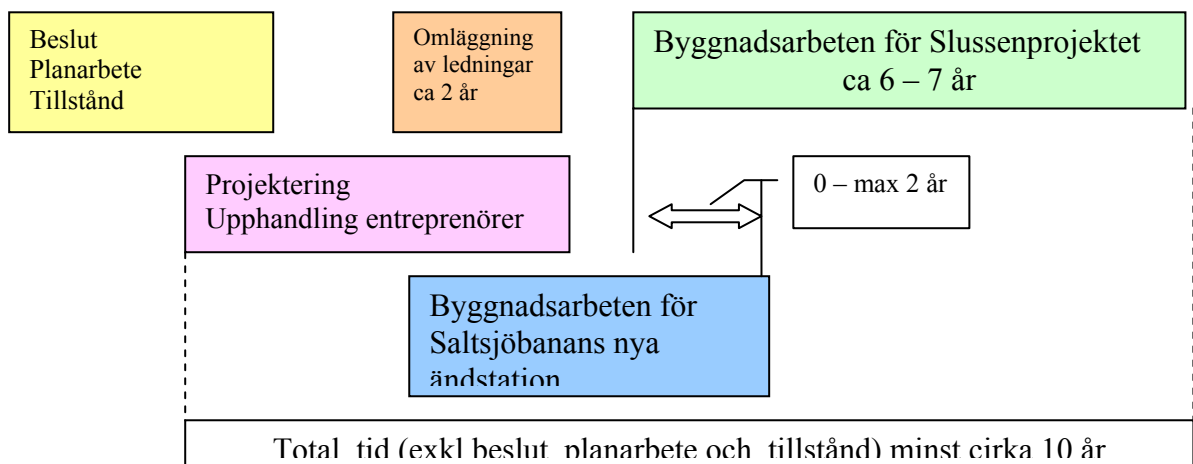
Beslut
Planarbete
Tillstånd

Omläggning av ledningar ca 2 år

Byggnadsarbeten för Slussenprojektet
ca 6 – 7 år

Projektering
Upphandling entreprenörer

0 – max 2 år

Byggnadsarbeten för Saltsjöbanans nya ändstation

Total tid (exkl beslut, planarbete och tillstånd) minst cirka 10 år